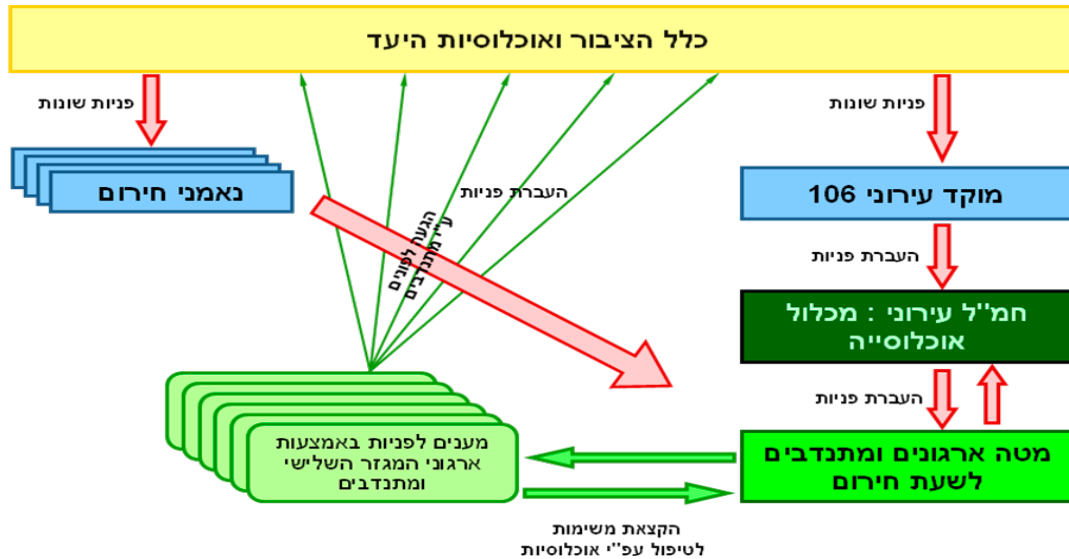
כלל הציבור ואוכלוסיות היעד

פניות שונות

נאמני חירום

פניות שונות

מוקד עירוני 106

העברת פניות

חמ"ל עירוני : מכלול אוכלוסייה

העברת פניות

מטה ארגונים ומתנדבים לשעת חירום

העברת פניות

הגעה לפניות ע"י מתנדבים

מענים לפניות באמצעות ארגוני המגזר השלישי ומתנדבים

הקצאת משימות לטיפול עפ"י אוכלוסיות